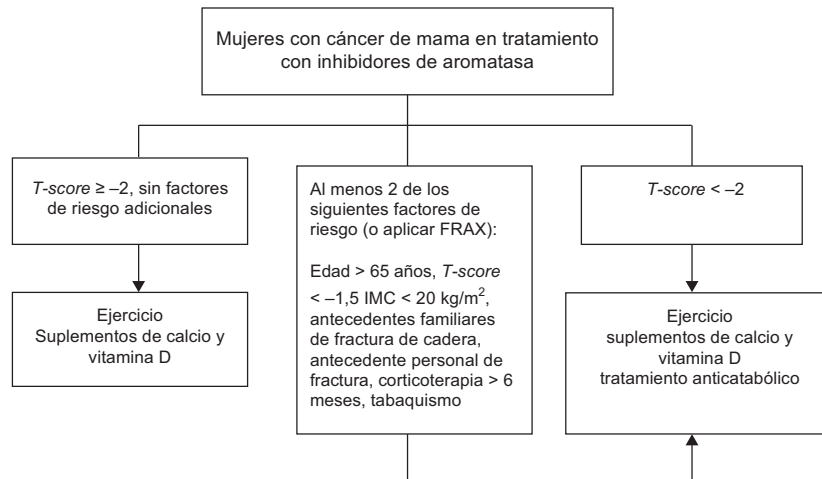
Mujeres con cáncer de mama en tratamiento con inhibidores de aromatasa

T-score ≥ –2, sin factores de riesgo adicionales

Ejercicio
Suplementos de calcio y vitamina D

Al menos 2 de los siguientes factores de riesgo (o aplicar FRAX):

Edad > 65 años, T-score < –1,5 IMC < 20 kg/m$^2$, antecedentes familiares de fractura de cadera, antecedente personal de fractura, corticoterapia > 6 meses, tabaquismo

T-score < –2

Ejercicio
suplementos de calcio y vitamina D
tratamiento anticatabólico